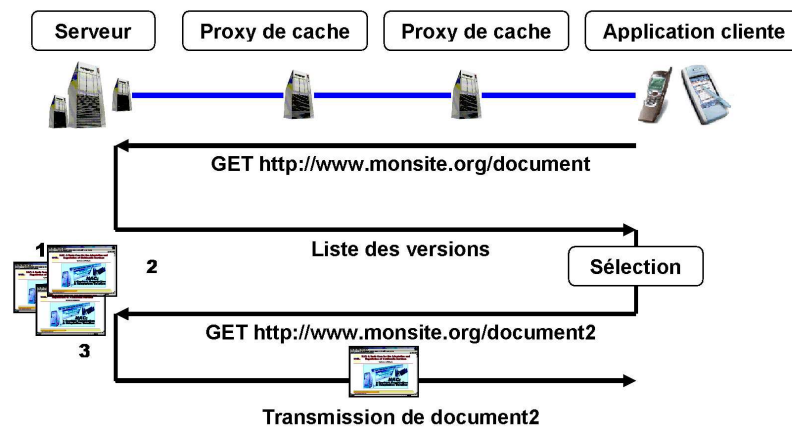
Serveur

Proxy de cache

Proxy de cache

Application cliente

GET http://www.monsite.org/document

1

2

3

Liste des versions

Sélection

GET http://www.monsite.org/document2

Transmission de document2